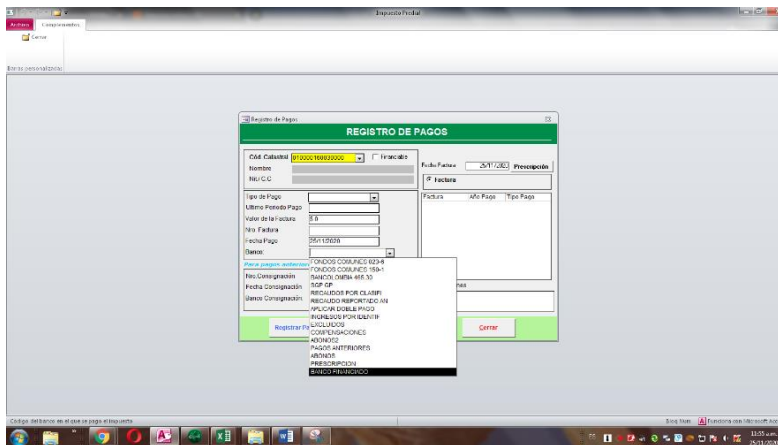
Impuesto Predial

Archivo Complementos

Cerrar

Barras personalizadas

Registro de Pagos

REGISTRO DE PAGOS

Cód. Catastral 010000160003000 Financiado

Nombre

NIT/C.C

Fecha Factura 25/11/202 Prescripcion

Factura

Tipo de Pago

Ultimo Periodo Pago

Valor de la Factura 0.0

Nro. Factura

Fecha Pago 25/11/2020

Banco

Para pagos anterior

Nro.Consignación

Fecha Consignación

Banco Consignación

FONDOS COMUNES 023-8
FONDOS COMUNES 159-1
BANCOLOMBIA 466.30
SGP GP
RECAUDOS POR CLASIFI
RECAUDO REPORTADO AN
APLICAR DOBLE PAGO
INGRESOS POR IDENTIF
EXCLUIDOS
COMPENSACIONES
ABONOS2
PAGOS ANTERIORES
ABONOS
PRESCRIPCION
BANCO FINANCIADO

Factura | Año Pago | Tipo Pago

nes

Registrar Pa

Cerrar

Codigo del banco en el que se pago el impuesto

Bloq Num Funciona con Microsoft Acc

11:35 a.m.
25/11/2020